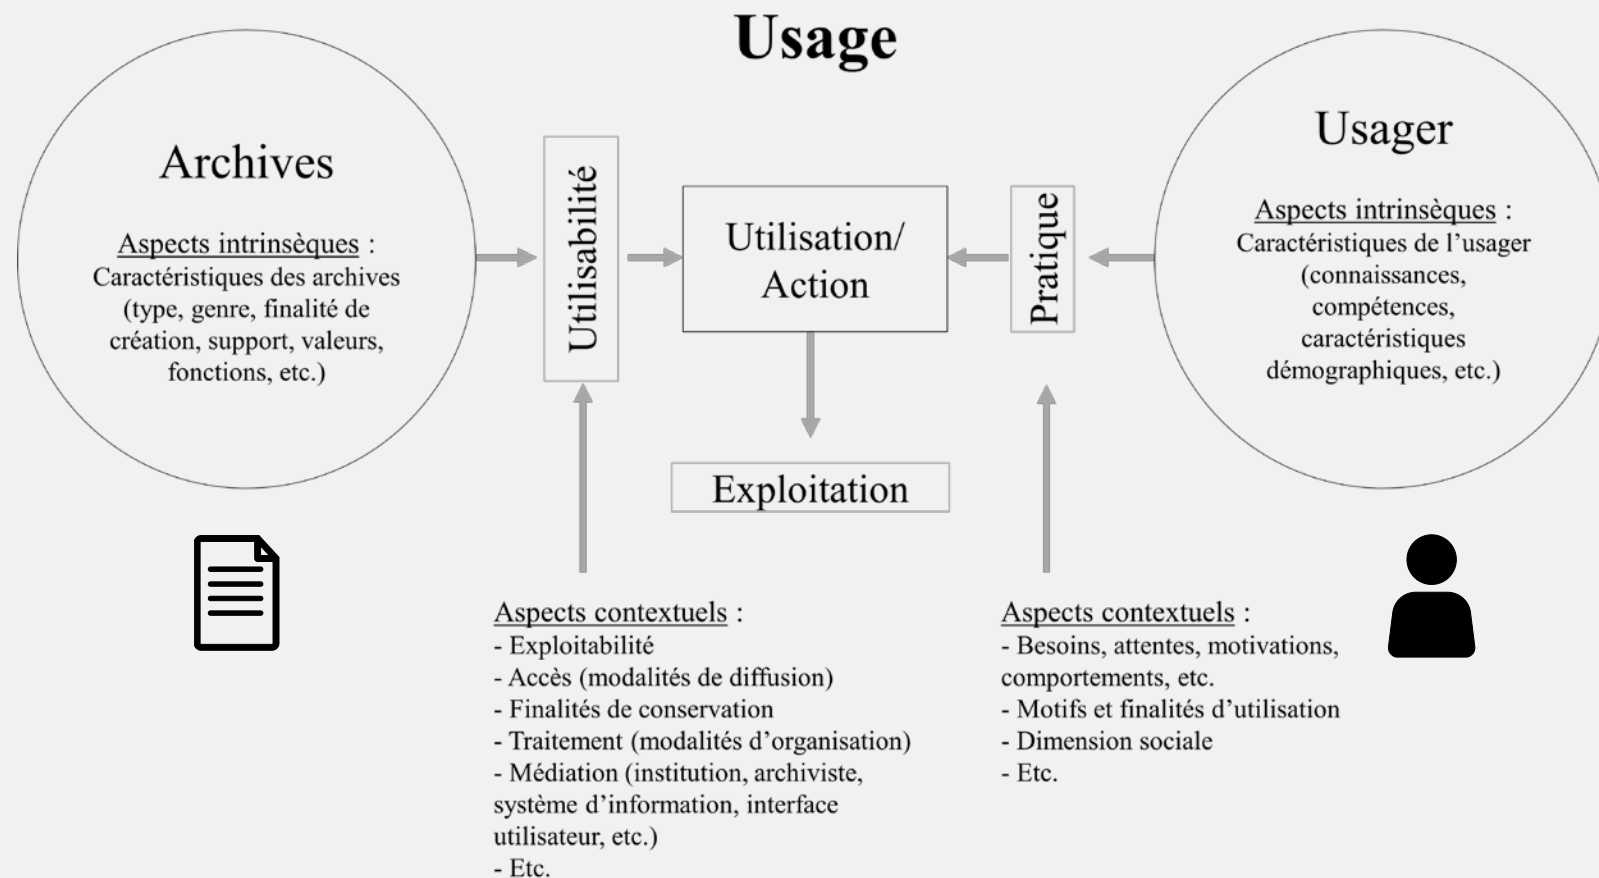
Usage

Archives

Aspects intrinsèques :
Caractéristiques des archives (type, genre, finalité de création, support, valeurs, fonctions, etc.)

Utilisabilité

Utilisation/ Action

Exploitation

Pratique

Usager

Aspects intrinsèques :
Caractéristiques de l'usager (connaissances, compétences, caractéristiques démographiques, etc.)

Aspects contextuels :
- Exploitabilité
- Accès (modalités de diffusion)
- Finalités de conservation
- Traitement (modalités d'organisation)
- Médiation (institution, archiviste, système d'information, interface utilisateur, etc.)
- Etc.

Aspects contextuels :
- Besoins, attentes, motivations, comportements, etc.
- Motifs et finalités d'utilisation
- Dimension sociale
- Etc.